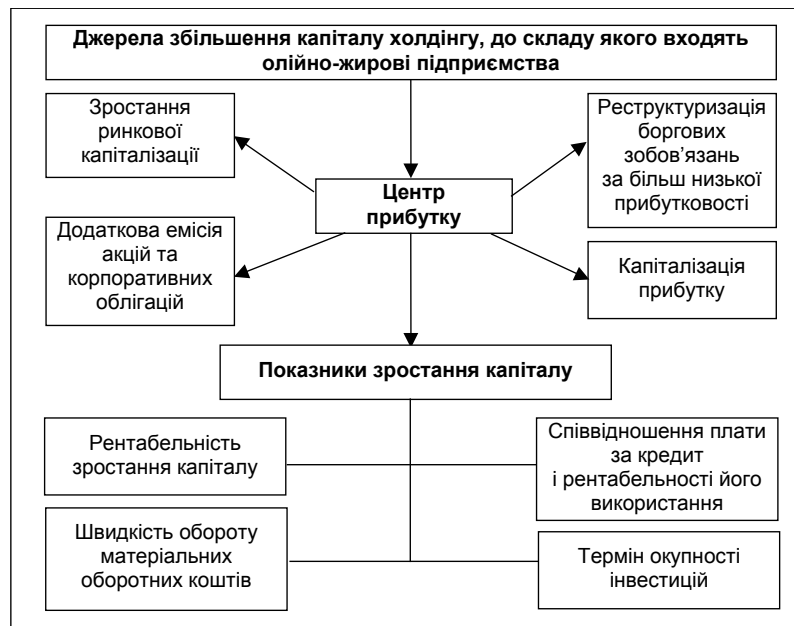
Джерела збільшення капіталу холдингу, до складу якого входять олійно-жирові підприємства

Зростання ринкової капіталізації

Реструктуризація боргових зобов'язань за більш низької прибутковості

Центр прибутку

Додаткова емісія акцій та корпоративних облігацій

Капіталізація прибутку

Показники зростання капіталу

Рентабельність зростання капіталу

Співвідношення плати за кредит і рентабельності його використання

Швидкість обороту матеріальних оборотних коштів

Термін окупності інвестицій